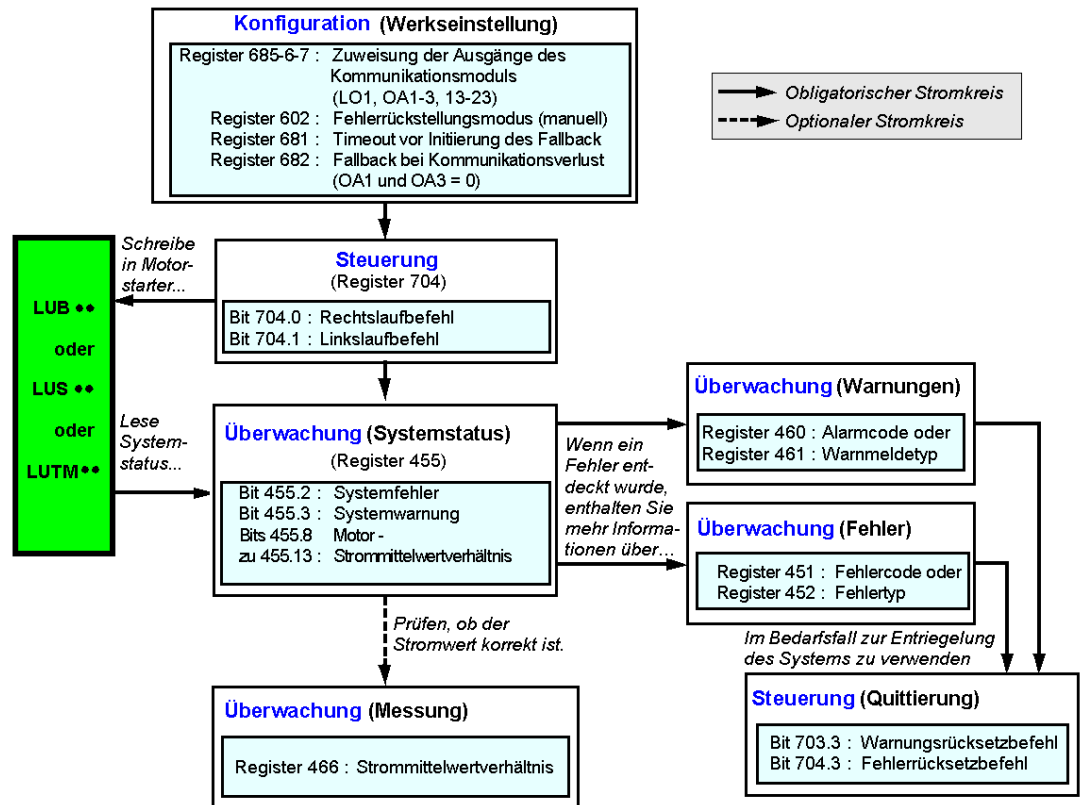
Konfiguration (Werkseinstellung)

Register 685-6-7 : Zuweisung der Ausgänge des Kommunikationsmoduls (LO1, OA1-3, 13-23)
Register 602 : Fehlerrückstellungsmodus (manuell)
Register 681 : Timeout vor Initiierung des Fallback
Register 682 : Fallback bei Kommunikationsverlust (OA1 und OA3 = 0)

Obligatorischer Stromkreis
Optionaler Stromkreis

LUB ••
oder
LUS ••
oder
LUTM••

Schreibe in Motorstarter...

Steuerung
(Register 704)
Bit 704.0 : Rechtslaufbefehl
Bit 704.1 : Linkslaufbefehl

Lese Systemstatus...

Überwachung (Systemstatus)
(Register 455)
Bit 455.2 : Systemfehler
Bit 455.3 : Systemwarnung
Bits 455.8 zu 455.13 : Motor - Strommittelwertverhältnis

Wenn ein Fehler entdeckt wurde, enthalten Sie mehr Informationen über...

Überwachung (Warnungen)
Register 460 : Alarmcode oder
Register 461 : Warnmeldetyp

Überwachung (Fehler)
Register 451 : Fehlercode oder
Register 452 : Fehlertyp

Prüfen, ob der Stromwert korrekt ist.

Im Bedarfsfall zur Entriegelung des Systems zu verwenden

Überwachung (Messung)
Register 466 : Strommittelwertverhältnis

Steuerung (Quittierung)
Bit 703.3 : Warnungsrücksetzbefehl
Bit 704.3 : Fehlerrücksetzbefehl